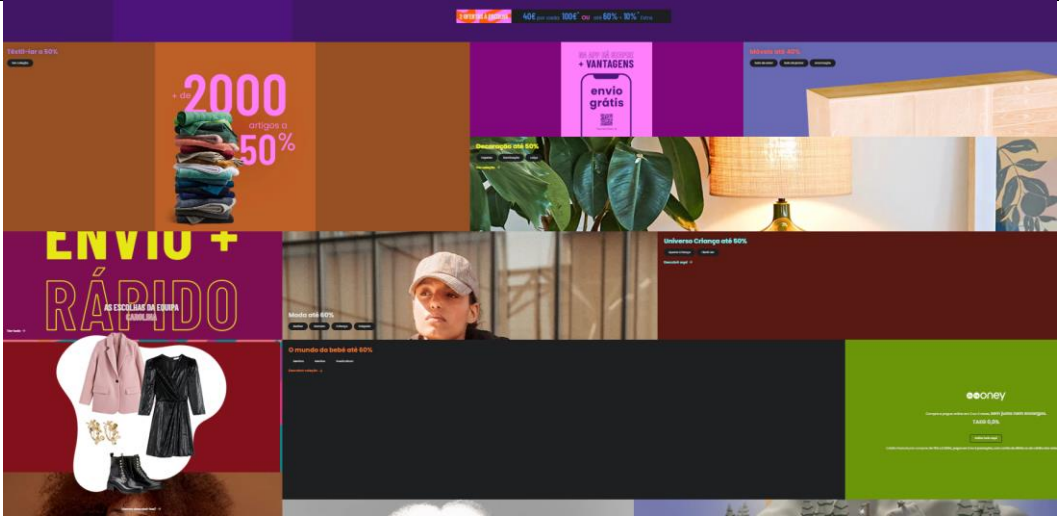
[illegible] 40€ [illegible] 100€ ou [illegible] 60% - 10% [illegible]

Têxtil-lar a 50%

+ de 2000 artigos a 50%

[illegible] + VANTAGENS

envio grátis

Móveis até 40%

Decoração até 50%

ENVIO + RÁPIDO

AS ESCOLHAS DA EQUIPA CAROLINA

Moda até 50%

Universo Criança até 50%

O mundo do bebé até 50%

oney

TAEG 0,0%